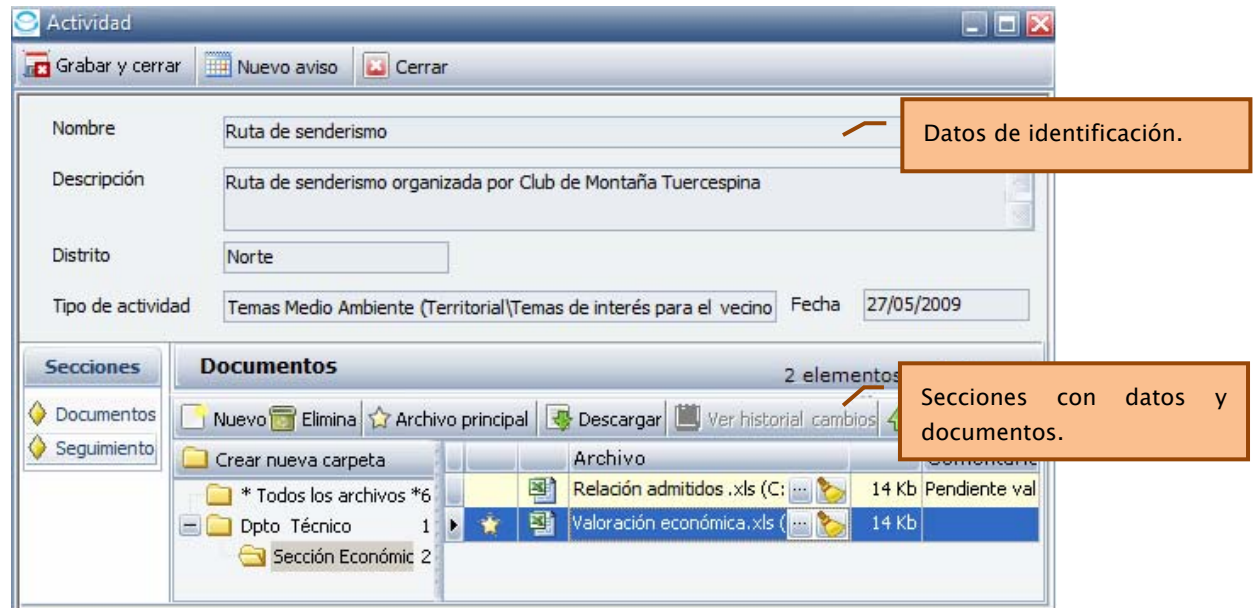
Actividad

Grabar y cerrar | Nuevo aviso | Cerrar

Nombre: Ruta de senderismo

Datos de identificación.

Descripción: Ruta de senderismo organizada por Club de Montaña Tuercespina

Distrito: Norte

Tipo de actividad: Temas Medio Ambiente (Territorial\Temas de interés para el vecino

Fecha: 27/05/2009

Secciones

Documentos

Seguimiento

Documentos

2 elementos

Secciones con datos y documentos.

Nuevo | Elimina | Archivo principal | Descargar | Ver historial cambios

Crear nueva carpeta

* Todos los archivos *6

Dpto Técnico 1

Sección Económic 2

| | | Archivo | | Comentario |
|---|---|---|---|---|
| | | Relación admitidos .xls (C: | 14 Kb | Pendiente val |
| | | Valoración económica.xls ( | 14 Kb | |